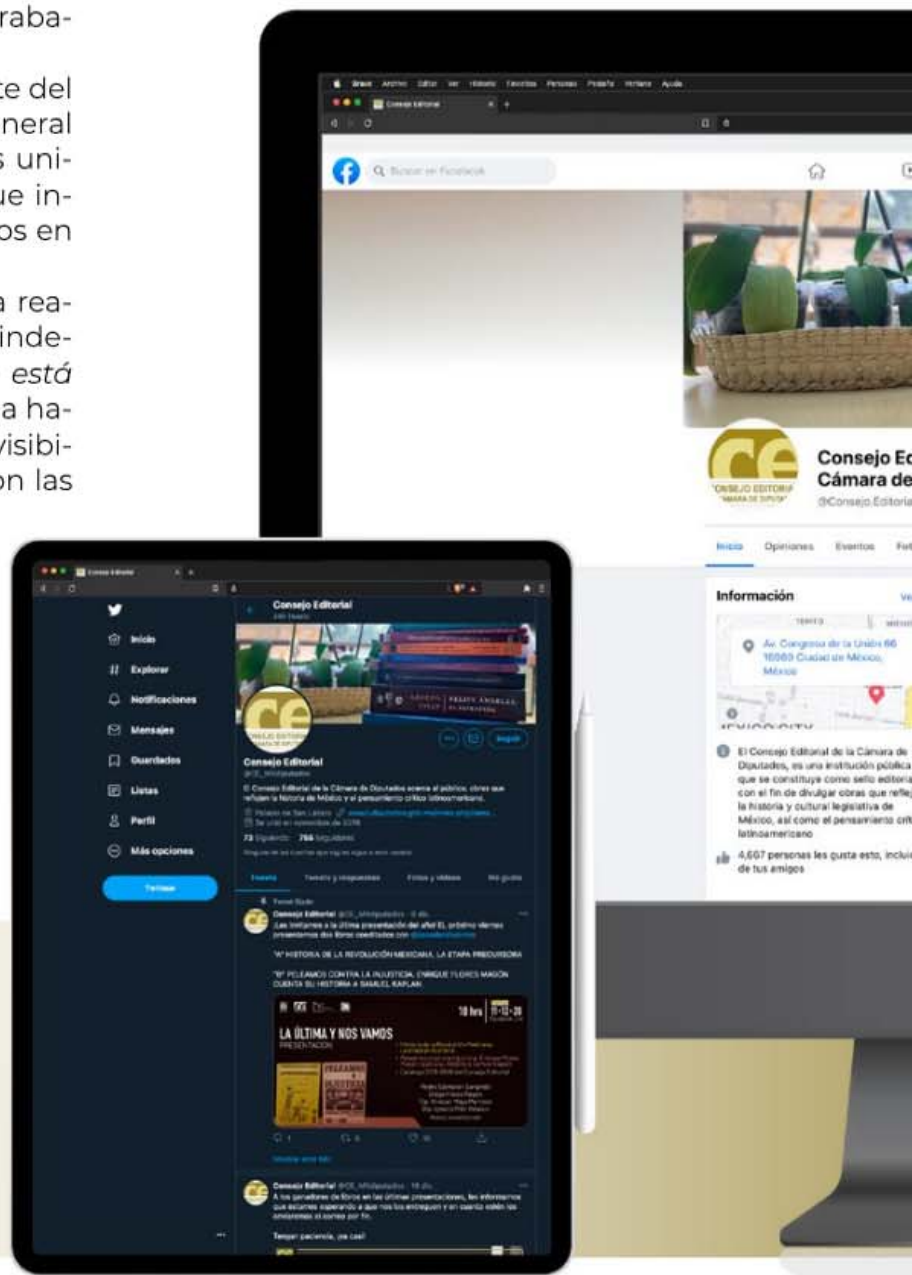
raba-

te del
neral
s uni-
ue in-
os en

a rea-
inde-
está
a ha-
visibi-
on las

Consejo Editorial
Q Buscar en Facebook
Consejo Ed
Cámara de
@Consejo.Editoria
Inicio Opiniones Eventos Fot
Información
Av. Congreso de la Unión 66 15960 Ciudad de México, México
El Consejo Editorial de la Cámara de Diputados, es una institución pública que se constituye como sello editoria con el fin de divulgar obras que refle la historia y cultural legislativa de México, así como el pensamiento crít latinoamericano
4,667 personas les gusta esto, inclu de tus amigos

Consejo Editorial
Inicio
Explorar
Notificaciones
Mensajes
Guardados
Listas
Perfil
Más opciones
Twittear
Consejo Editorial
El Consejo Editorial de la Cámara de Diputados acerca al público, obras que reflejan la historia de México y el pensamiento crítico latinoamericano.
73 Siguiendo 766 Seguidores
Tweets Tweets y respuestas Fotos y videos Me gusta
Consejo Editorial
¡Les invitamos a la última presentación del año! El próximo viernes presentamos dos libros coeditados con
"A" HISTORIA DE LA REVOLUCIÓN MEXICANA. LA ETAPA PRECURSORA
"B" PELEAMOS CONTRA LA INJUSTICIA. ENRIQUE FLORES MAGÓN CUENTA SU HISTORIA A SAMUEL KAPLAN
LA ÚLTIMA Y NOS VAMOS
PRESENTACIÓN
18 hrs 11-12-20
Consejo Editorial
A los ganadores de libros en las últimas presentaciones, les informamos que estamos esperando a que nos los entreguen y en cuanto estén los enviaremos al correo por fin.
Tengan paciencia, ¡ya casi!